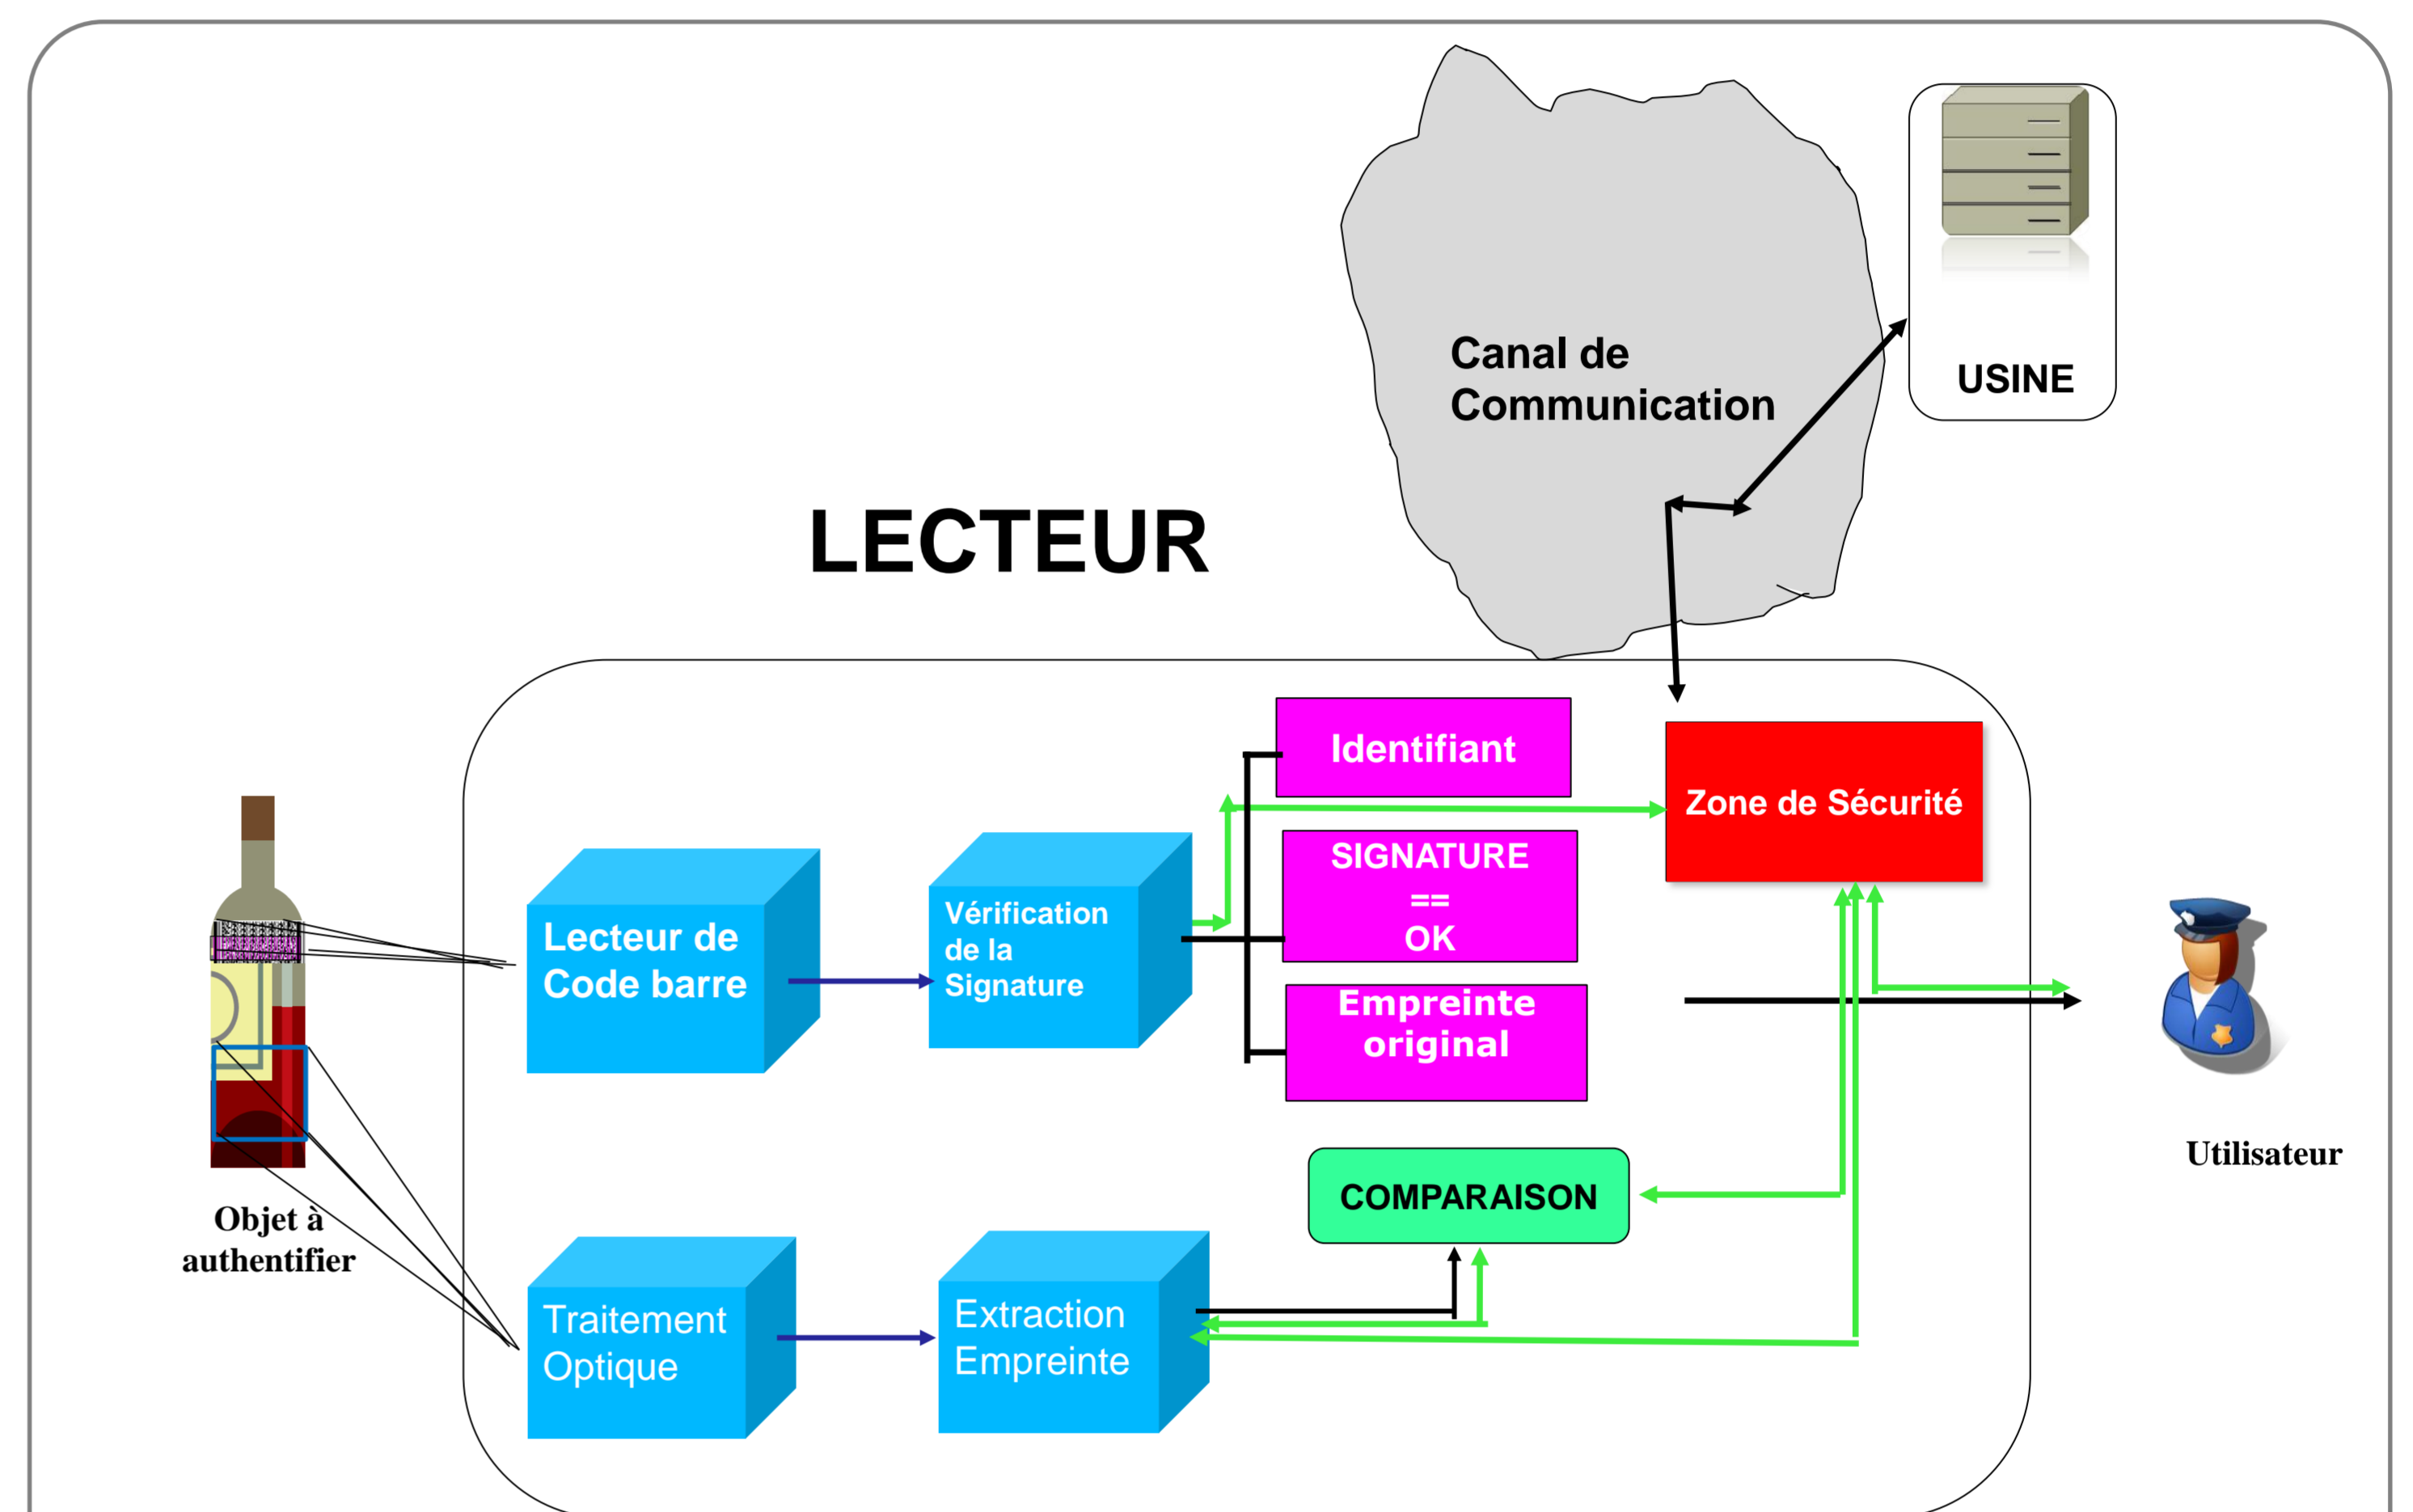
Canal de Communication

USINE

LECTEUR

Identifiant

Zone de Sécurité

SIGNATURE
==
OK

Empreinte original

Lecteur de Code barre

Vérification de la Signature

Utilisateur

COMPARAISON

Objet à authentifier

Traitement Optique

Extraction Empreinte